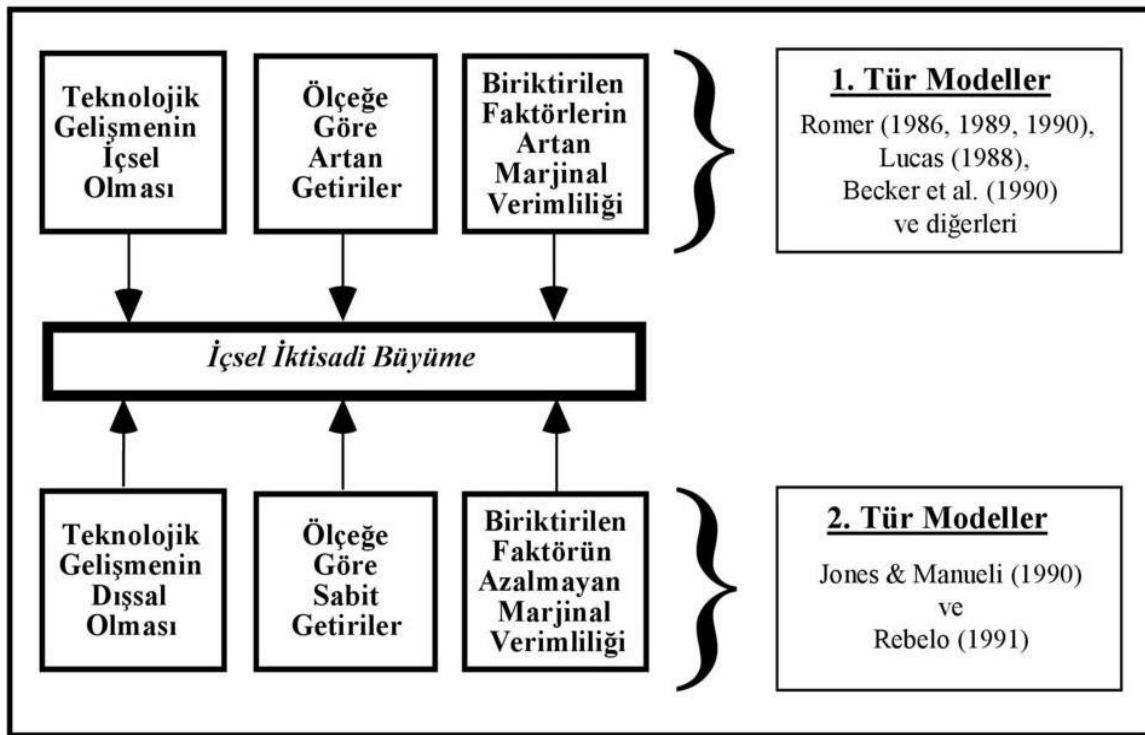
Teknolojik Gelişmenin İçsel Olması

Ölçeğe Göre Artan Getiriler

Biriktirilen Faktörlerin Artan Marjinal Verimliliği

1. Tür Modeller

Romer (1986, 1989, 1990), Lucas (1988), Becker et al. (1990) ve diğerleri

İçsel İktisadi Büyüme

Teknolojik Gelişmenin Dışsal Olması

Ölçeğe Göre Sabit Getiriler

Biriktirilen Faktörün Azalmayan Marjinal Verimliliği

2. Tür Modeller

Jones & Manueli (1990) ve Rebelo (1991)